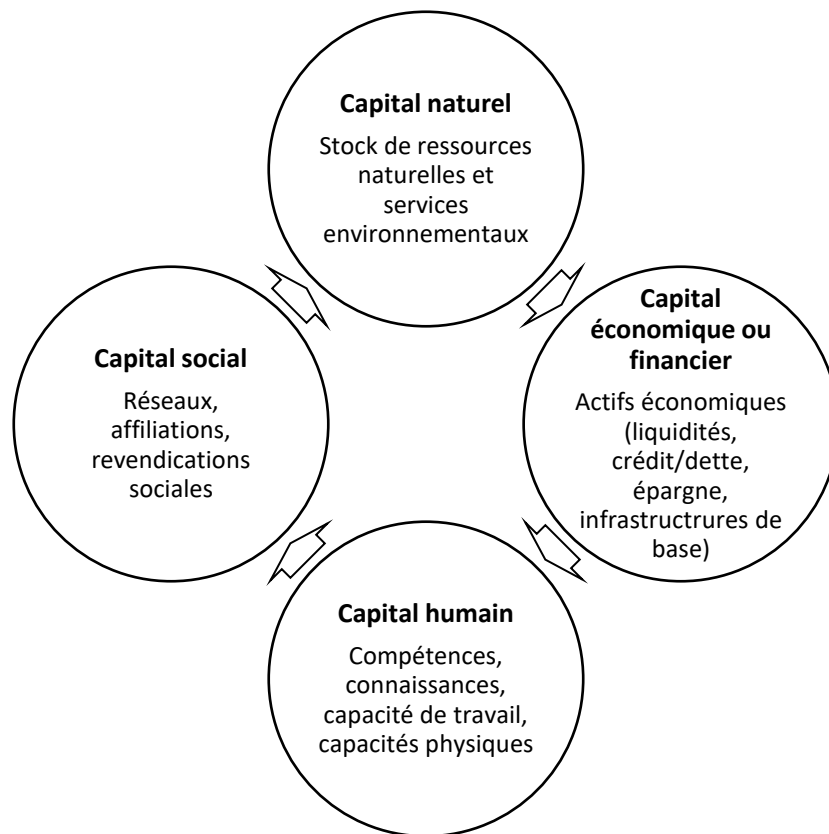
**Capital naturel**

Stock de ressources naturelles et services environnementaux

**Capital économique ou financier**

Actifs économiques (liquidités, crédit/dette, épargne, infrastructures de base)

**Capital humain**

Compétences, connaissances, capacité de travail, capacités physiques

**Capital social**

Réseaux, affiliations, revendications sociales